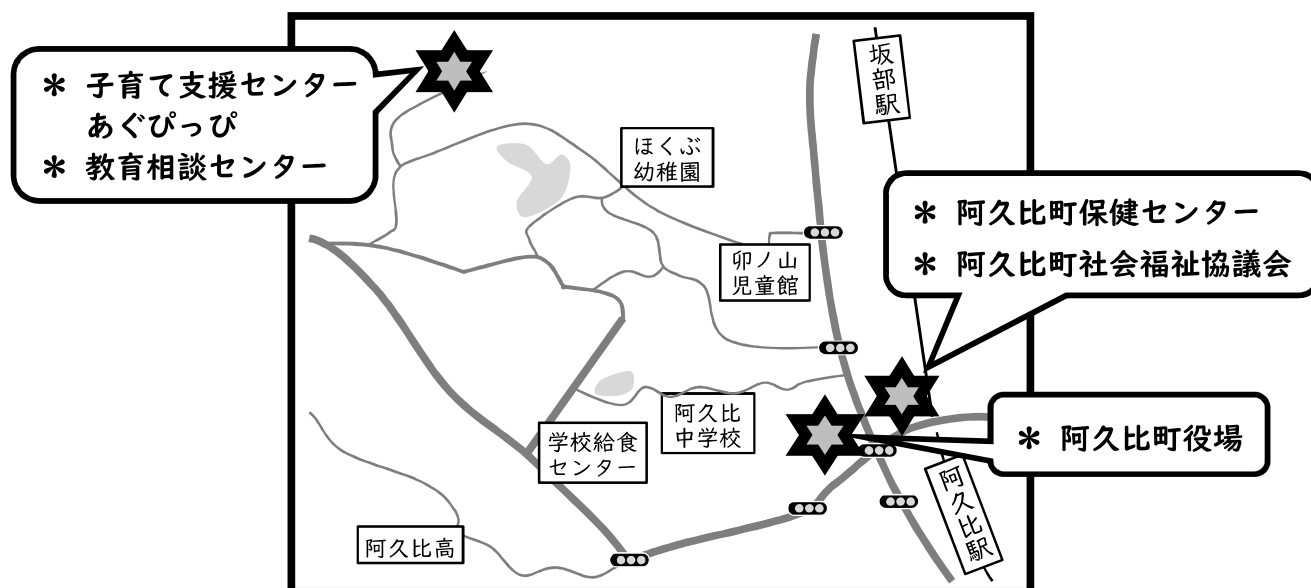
＊ 子育て支援センター あぐぴっぴ
＊ 教育相談センター

坂部駅

ほくぶ幼稚園

＊ 阿久比町保健センター
＊ 阿久比町社会福祉協議会

卯ノ山児童館

阿久比中学校

学校給食センター

＊ 阿久比町役場

阿久比駅

阿久比高